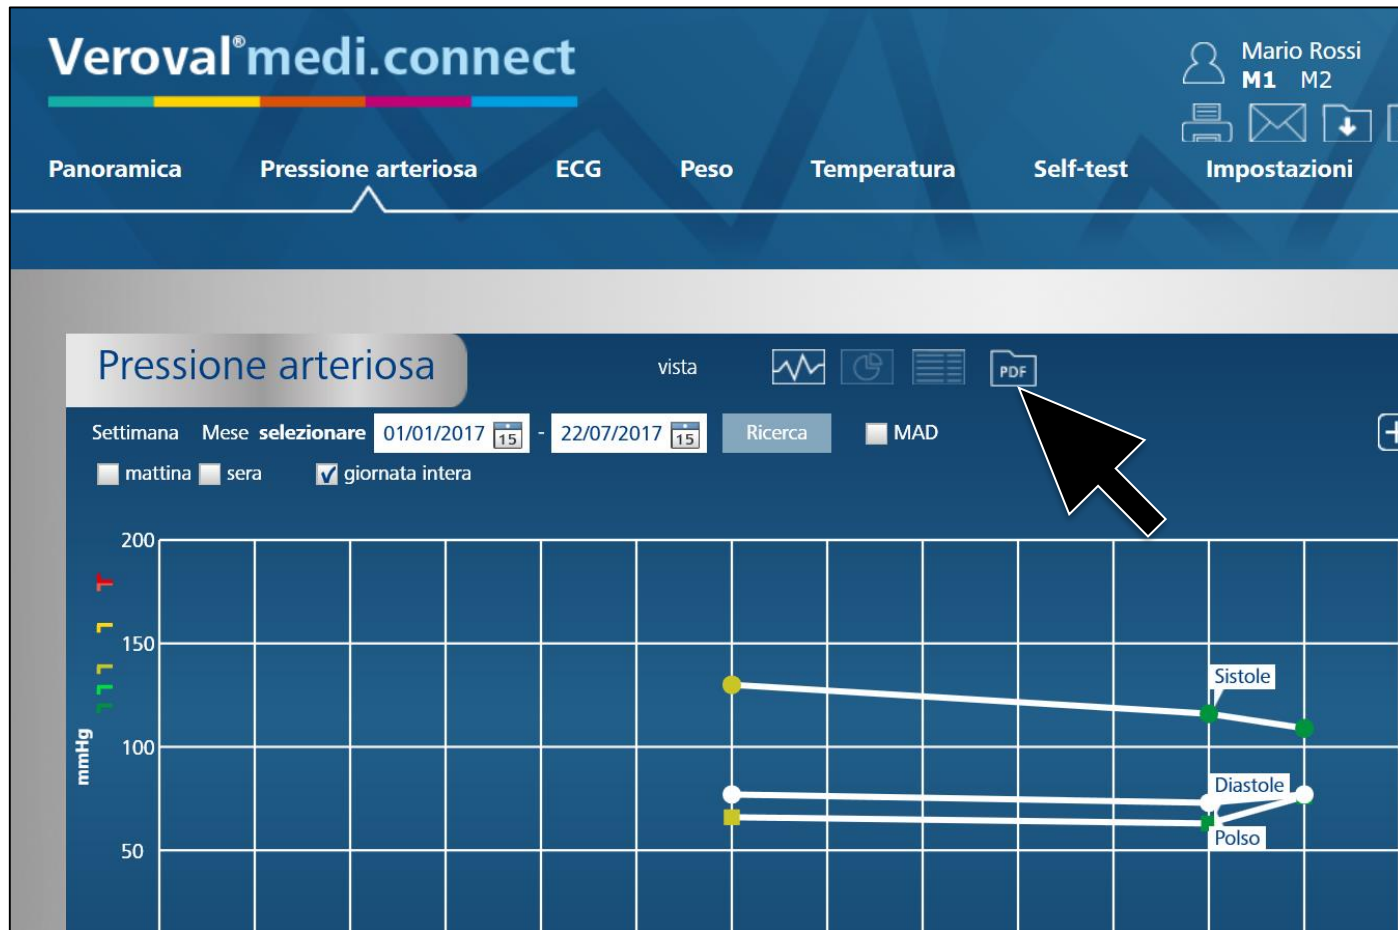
Veroval® medi.connect

Mario Rossi
M1 M2

Panoramica Pressione arteriosa ECG Peso Temperatura Self-test Impostazioni

Pressione arteriosa

vista

PDF

Settimana Mese selezionare 01/01/2017 15 - 22/07/2017 15 Ricerca MAD

mattina sera giornata intera

200
150
100
50

mmHg

Sistole
Diastole
Polso